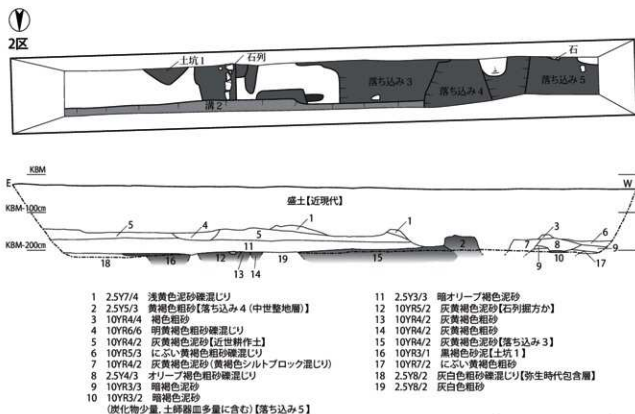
2区

土坑1　石列　石
溝2　落ち込み3　落ち込み4　落ち込み5

KBM
E　W
KBM-100cm
KBM-200cm
盛土【近現代】

1　2.5Y7/4　浅黄色泥砂礫混じり
2　2.5Y5/3　黄褐色粗砂【落ち込み4（中世整地層）】
3　10YR4/4　褐色粗砂
4　10YR6/6　明黄褐色粗砂礫混じり
5　10YR4/2　灰黄褐色泥砂【近世耕作土】
6　10YR5/3　にぶい黄褐色粗砂礫混じり
7　10YR4/2　灰黄褐色泥砂（黄褐色シルトブロック混じり）
8　2.5Y4/3　オリーブ褐色粗砂礫混じり
9　10YR3/3　暗褐色泥砂
10　10YR3/2　暗褐色泥砂（炭化物少量, 土師器皿多量に含む）【落ち込み5】
11　2.5Y3/3　暗オリーブ褐色泥砂
12　10YR5/2　灰黄褐色泥砂【石列掘方か】
13　10YR4/2　灰黄褐色粗砂
14　10YR4/2　灰黄褐色粗砂
15　10YR4/2　灰黄褐色泥砂【落ち込み3】
16　10YR3/1　黒褐色砂泥【土坑1】
17　10YR7/2　にぶい黄褐色粗砂
18　2.5Y8/2　灰白色粗砂礫混じり【弥生時代包含層】
19　2.5Y8/2　灰白色粗砂